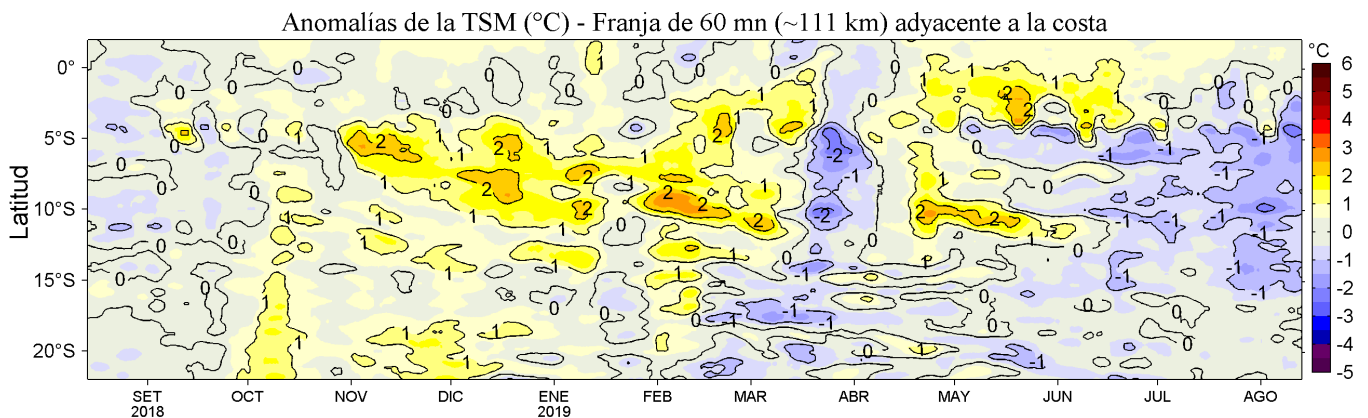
Anomalías de la TSM (°C) - Franja de 60 mn (~111 km) adyacente a la costa

Latitud

0°
5°S
10°S
15°S
20°S

SET 2018
OCT
NOV
DIC
ENE 2019
FEB
MAR
ABR
MAY
JUN
JUL
AGO

°C
6
5
4
3
2
1
0
-1
-2
-3
-4
-5

0
1
2
-1
-2
0
1
2
2
2
2
2
2
2
2
2
2
-1
-2
-2
0
1